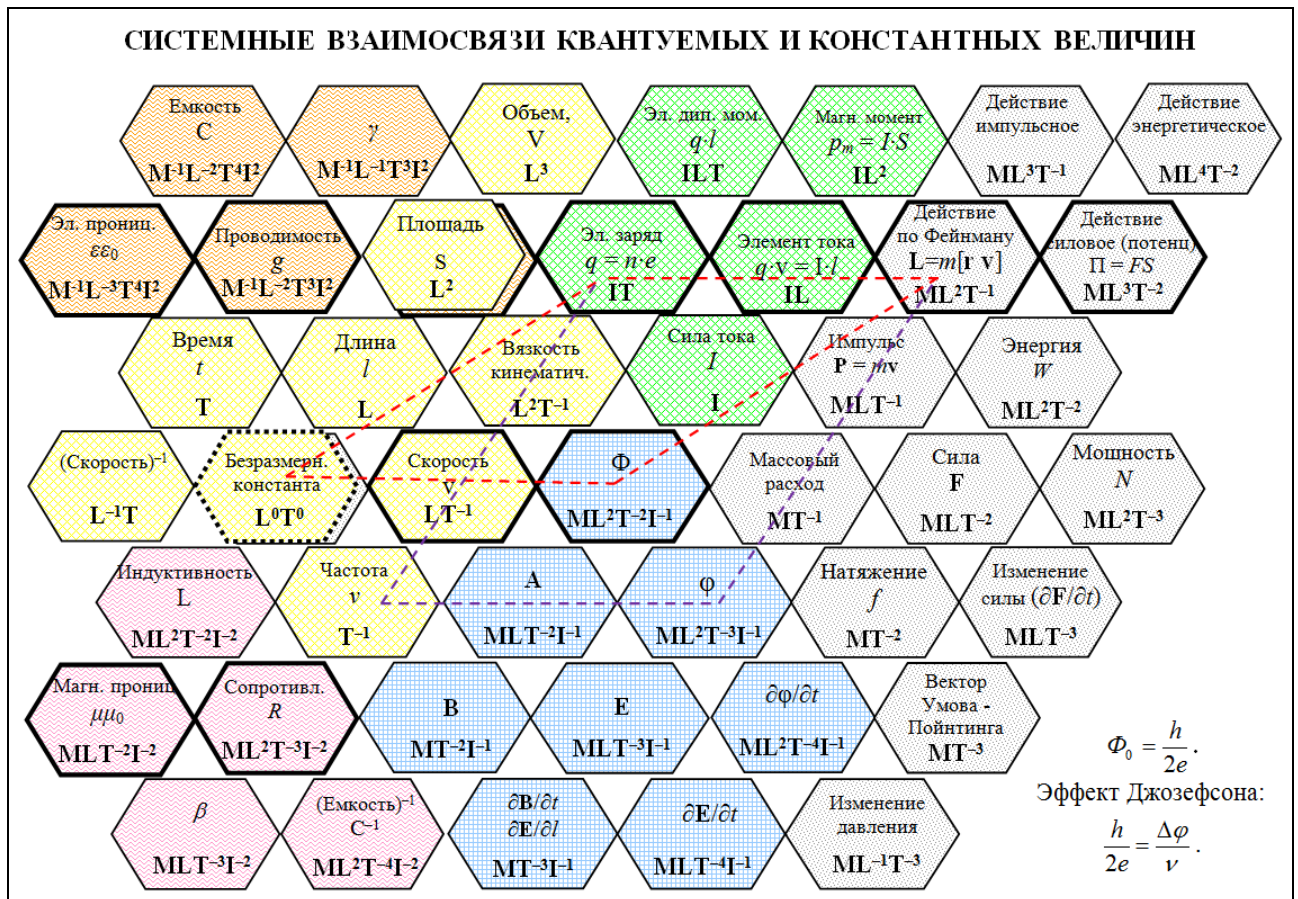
СИСТЕМНЫЕ ВЗАИМОСВЯЗИ КВАНТУЕМЫХ И КОНСТАНТНЫХ ВЕЛИЧИН

Емкость
C
$M^{-1}L^{-2}T^4I^2$

$\gamma$
$M^{-1}L^{-1}T^3I^2$

Объем,
V
$L^3$

Эл. дип. мом.
$q \cdot l$
ILT

Магн. момент
$p_m = I \cdot S$
$IL^2$

Действие импульсное
$ML^3T^{-1}$

Действие энергетическое
$ML^4T^{-2}$

Эл. прониц.
$\varepsilon\varepsilon_0$
$M^{-1}L^{-3}T^4I^2$

Проводимость
$g$
$M^{-1}L^{-2}T^3I^2$

Площадь
S
$L^2$

Эл. заряд
$q = n \cdot e$
IT

Элемент тока
$q \cdot v = I \cdot l$
IL

Действие по Фейнману
L=$m$[r v]
$ML^2T^{-1}$

Действие силовое (потенц)
$\Pi = FS$
$ML^3T^{-2}$

Время
$t$
T

Длина
$l$
L

Вязкость кинематич.
$L^2T^{-1}$

Сила тока
$I$
I

Импульс
P = $m$v
$MLT^{-1}$

Энергия
$W$
$ML^2T^{-2}$

(Скорость)$^{-1}$
$L^{-1}T$

Безразмерн. константа
$L^0T^0$

Скорость
v
$LT^{-1}$

$\Phi$
$ML^2T^{-2}I^{-1}$

Массовый расход
$MT^{-1}$

Сила
F
$MLT^{-2}$

Мощность
$N$
$ML^2T^{-3}$

Индуктивность
L
$ML^2T^{-2}I^{-2}$

Частота
$\nu$
$T^{-1}$

A
$MLT^{-2}I^{-1}$

$\varphi$
$ML^2T^{-3}I^{-1}$

Натяжение
$f$
$MT^{-2}$

Изменение силы ($\partial$F/$\partial t$)
$MLT^{-3}$

Магн. прониц.
$\mu\mu_0$
$MLT^{-2}I^{-2}$

Сопротивл.
$R$
$ML^2T^{-3}I^{-2}$

B
$MT^{-2}I^{-1}$

E
$MLT^{-3}I^{-1}$

$\partial\varphi/\partial t$
$ML^2T^{-4}I^{-1}$

Вектор Умова - Пойнтинга
$MT^{-3}$

$\Phi_0 = \frac{h}{2e}$.
Эффект Джозефсона:
$\frac{h}{2e} = \frac{\Delta\varphi}{\nu}$.

$\beta$
$MLT^{-3}I^{-2}$

(Емкость)$^{-1}$
$C^{-1}$
$ML^2T^{-4}I^{-2}$

$\partial$B/$\partial t$
$\partial$E/$\partial l$
$MT^{-3}I^{-1}$

$\partial$E/$\partial t$
$MLT^{-4}I^{-1}$

Изменение давления
$ML^{-1}T^{-3}$